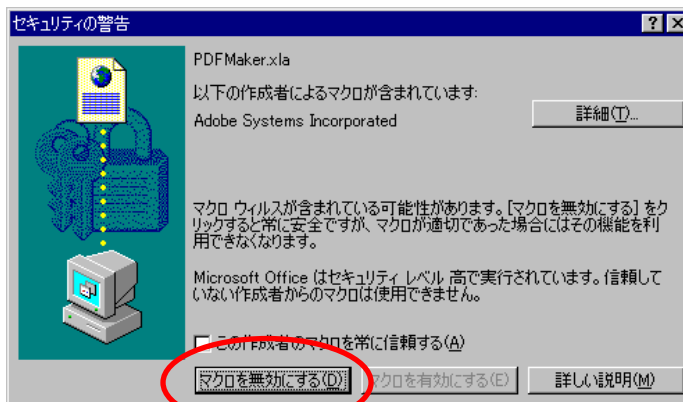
セキュリティの警告

? X

PDFMaker.xla

以下の作成者によるマクロが含まれています:

Adobe Systems Incorporated

詳細(T)...

マクロ ウィルスが含まれている可能性があります。[マクロを無効にする] をクリックすると常に安全ですが、マクロが適切であった場合にはその機能を利用できなくなります。

Microsoft Office はセキュリティ レベル 高で実行されています。信頼していない作成者からのマクロは使用できません。

この作成者のマクロを常に信頼する(A)

マクロを無効にする(D)

マクロを有効にする(E)

詳しい説明(M)